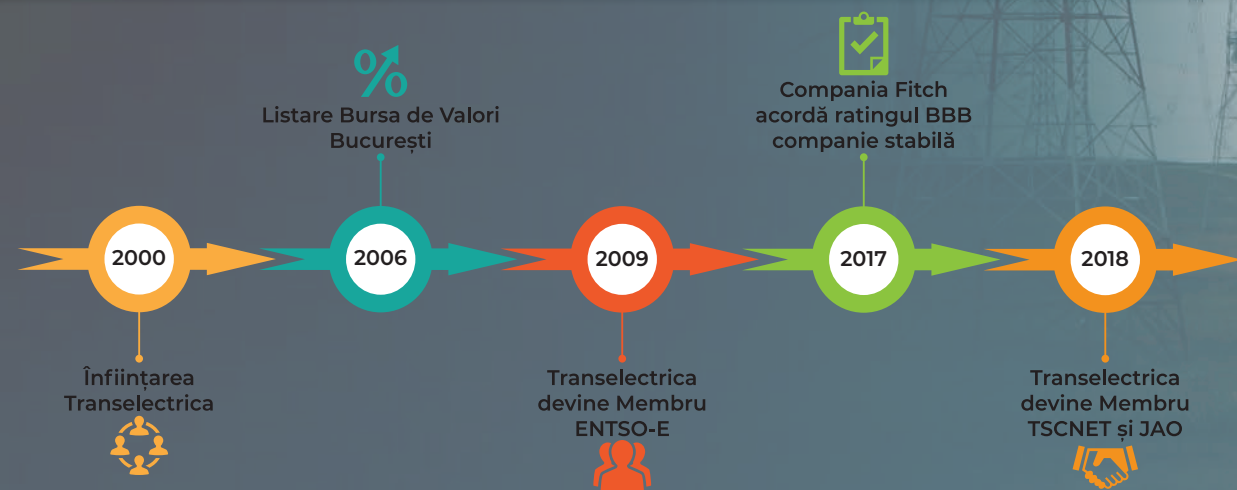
%

Listare Bursa de Valori București

Compania Fitch acordă ratingul BBB companie stabilă

2000

2006

2009

2017

2018

Înființarea Transelectrica

Transelectrica devine Membru ENTSO-E

Transelectrica devine Membru TSCNET și JAO